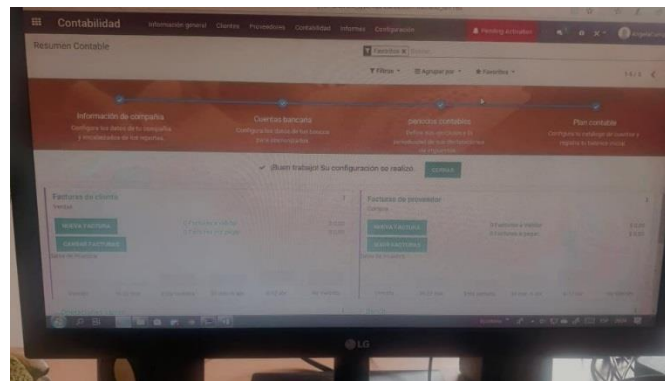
Contabilidad Información general Clientes Proveedores Contabilidad Informes Configuración

Resumen Contable

Favoritos

Filtros Agrupar por Favoritos

1-4 / 4

Información de compañía
Configure los datos de la compañía y encabezados de los reportes.

Cuentas bancaria
Configure los datos de los bancos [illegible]

periodos contables
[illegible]

Plan contable
Configure el catálogo de cuentas y registre balance inicial

✓ ¡Buen trabajo! Su configuración se realizó CERRAR

Facturas de cliente
Ventas

NUEVA FACTURA

CARGAR FACTURAS

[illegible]

Facturas de proveedor
Compras

NUEVA FACTURA

SUBIR FACTURA

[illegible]

LG